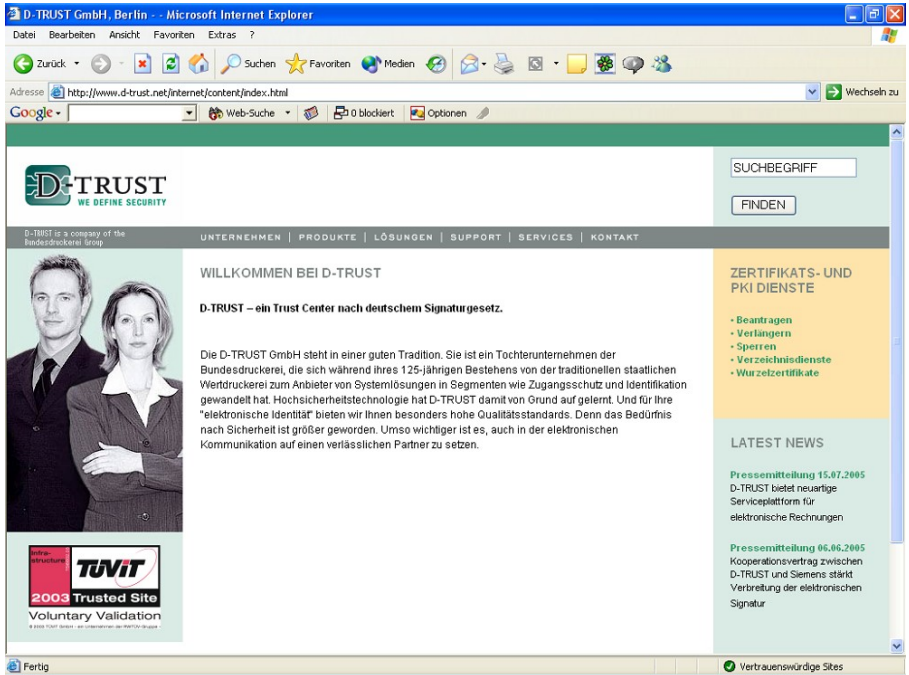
D-TRUST GmbH, Berlin - - Microsoft Internet Explorer

Datei Bearbeiten Ansicht Favoriten Extras ?

Zurück Suchen Favoriten Medien

Adresse http://www.d-trust.net/internet/content/index.html Wechseln zu

Google Web-Suche 0 blockiert Optionen

D-TRUST
WE DEFINE SECURITY

SUCHBEGRIFF
FINDEN

D-TRUST is a company of the Bundesdruckerei Group

UNTERNEHMEN | PRODUKTE | LÖSUNGEN | SUPPORT | SERVICES | KONTAKT

WILLKOMMEN BEI D-TRUST

D-TRUST – ein Trust Center nach deutschem Signaturgesetz.

Die D-TRUST GmbH steht in einer guten Tradition. Sie ist ein Tochterunternehmen der Bundesdruckerei, die sich während ihres 125-jährigen Bestehens von der traditionellen staatlichen Wertdruckerei zum Anbieter von Systemlösungen in Segmenten wie Zugangsschutz und Identifikation gewandelt hat. Hochsicherheitstechnologie hat D-TRUST damit von Grund auf gelernt. Und für Ihre "elektronische Identität" bieten wir Ihnen besonders hohe Qualitätsstandards. Denn das Bedürfnis nach Sicherheit ist größer geworden. Umso wichtiger ist es, auch in der elektronischen Kommunikation auf einen verlässlichen Partner zu setzen.

ZERTIFIKATS- UND PKI DIENSTE

• Beantragen
• Verlängern
• Sperren
• Verzeichnisdienste
• Wurzelzertifikate

LATEST NEWS

Pressemitteilung 15.07.2005
D-TRUST bietet neuartige Serviceplattform für elektronische Rechnungen

Pressemitteilung 06.06.2005
Kooperationsvertrag zwischen D-TRUST und Siemens stärkt Verbreitung der elektronischen Signatur

Infra-structure TÜViT
2003 Trusted Site
Voluntary Validation
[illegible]

Fertig

Vertrauenswürdige Sites